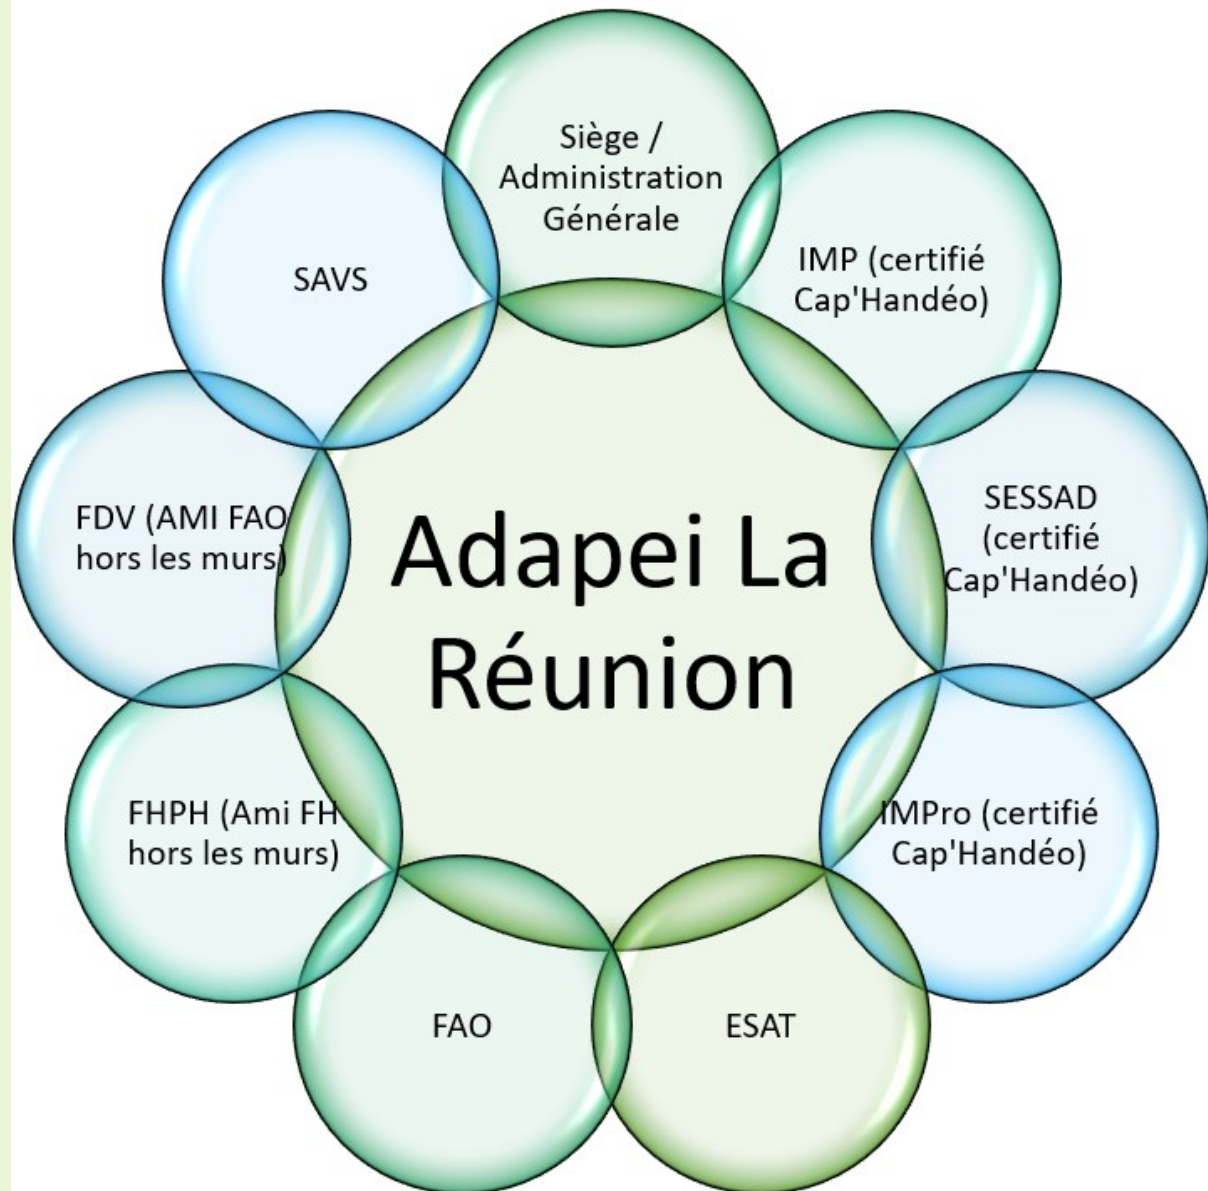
Adapei La Réunion

Siège / Administration Générale

IMP (certifié Cap'Handéo)

SESSAD (certifié Cap'Handéo)

IMPro (certifié Cap'Handéo)

ESAT

FAO

FHPH (Ami FH hors les murs)

FDV (AMI FAO hors les murs)

SAVS